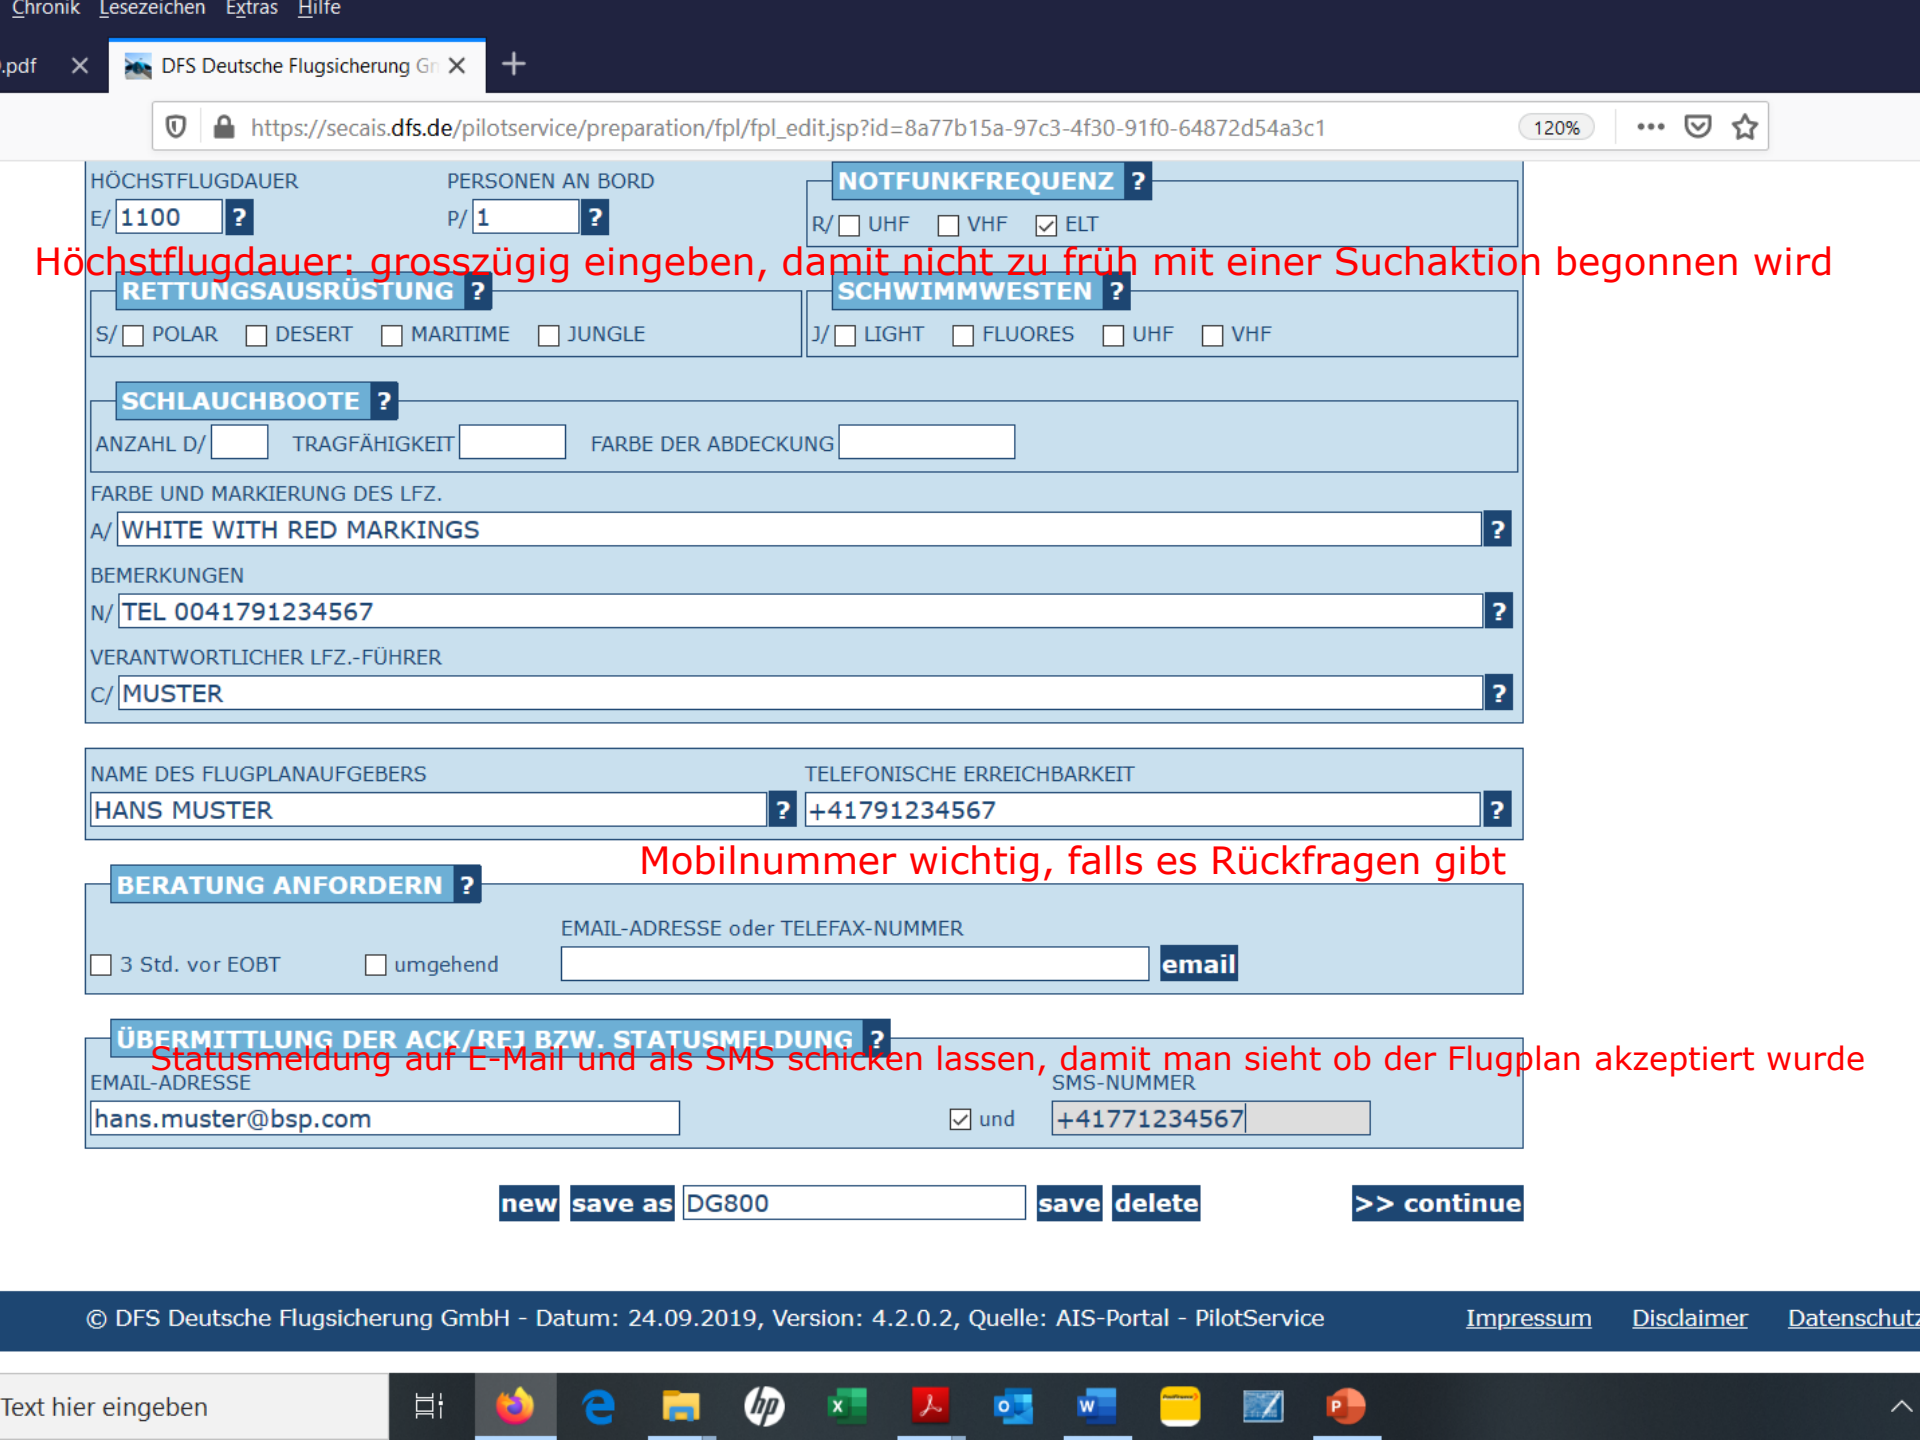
Chronik Lesezeichen Extras Hilfe

.pdf ✕ DFS Deutsche Flugsicherung Gr ✕ +

https://secais.dfs.de/pilotservice/preparation/fpl/fpl_edit.jsp?id=8a77b15a-97c3-4f30-91f0-64872d54a3c1 120%

HÖCHSTFLUGDAUER
E/ 1100 ?

PERSONEN AN BORD
P/ 1 ?

NOTFUNKFREQUENZ ?
R/ UHF VHF ELT

Höchstflugdauer: grosszügig eingeben, damit nicht zu früh mit einer Suchaktion begonnen wird

RETTUNGSAUSRÜSTUNG ?
S/ POLAR DESERT MARITIME JUNGLE

SCHWIMMWESTEN ?
J/ LIGHT FLUORES UHF VHF

SCHLAUCHBOOTE ?
ANZAHL D/ TRAGFÄHIGKEIT FARBE DER ABDECKUNG

FARBE UND MARKIERUNG DES LFZ.
A/ WHITE WITH RED MARKINGS ?

BEMERKUNGEN
N/ TEL 0041791234567 ?

VERANTWORTLICHER LFZ.-FÜHRER
C/ MUSTER ?

NAME DES FLUGPLANAUFGEBERS
HANS MUSTER ?

TELEFONISCHE ERREICHBARKEIT
+41791234567 ?

Mobilnummer wichtig, falls es Rückfragen gibt

BERATUNG ANFORDERN ?
3 Std. vor EOBT umgehend
EMAIL-ADRESSE oder TELEFAX-NUMMER
email

ÜBERMITTLUNG DER ACK/REJ BZW. STATUSMELDUNG ?
Statusmeldung auf E-Mail und als SMS schicken lassen, damit man sieht ob der Flugplan akzeptiert wurde
EMAIL-ADRESSE
hans.muster@bsp.com
und
SMS-NUMMER
+41771234567

new save as DG800 save delete >> continue

© DFS Deutsche Flugsicherung GmbH - Datum: 24.09.2019, Version: 4.2.0.2, Quelle: AIS-Portal - PilotService Impressum Disclaimer Datenschutz

Text hier eingeben